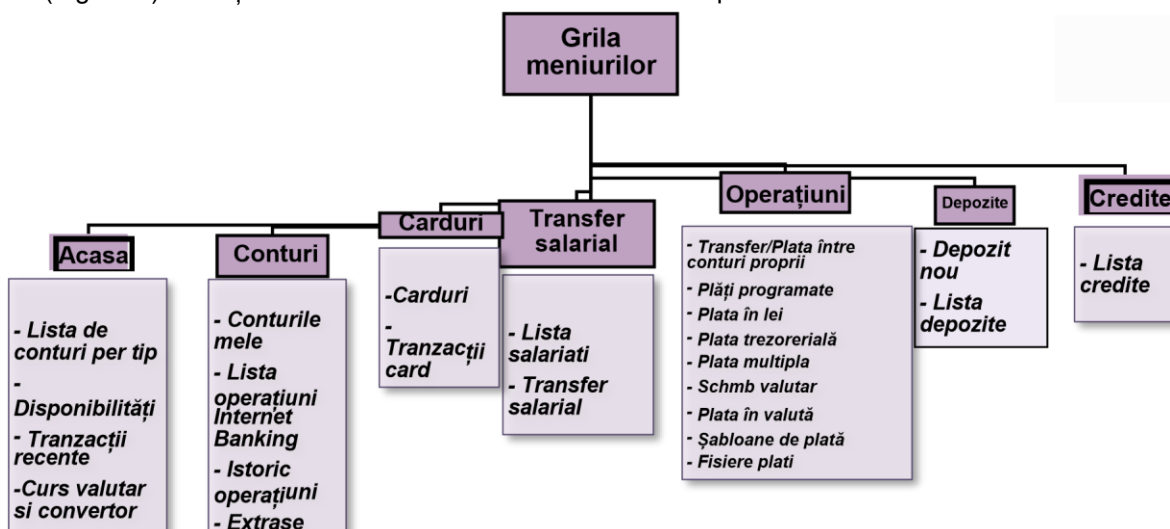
Grila meniurilor

Acasa
- Lista de conturi per tip
- Disponibilități
- Tranzacții recente
-Curs valutar si convertor

Conturi
- Conturile mele
- Lista operațiuni Internet Banking
- Istoric operațiuni
- Extrase

Carduri
-Carduri
- Tranzacții card

Transfer salarial
- Lista salariati
- Transfer salarial

Operațiuni
- Transfer/Plata între conturi proprii
- Plăți programate
- Plata în lei
- Plata trezorerială
- Plata multipla
- Schmb valutar
- Plata în valută
- Șabloane de plată
- Fisiere plati

Depozite
- Depozit nou
- Lista depozite

Credite
- Lista credite